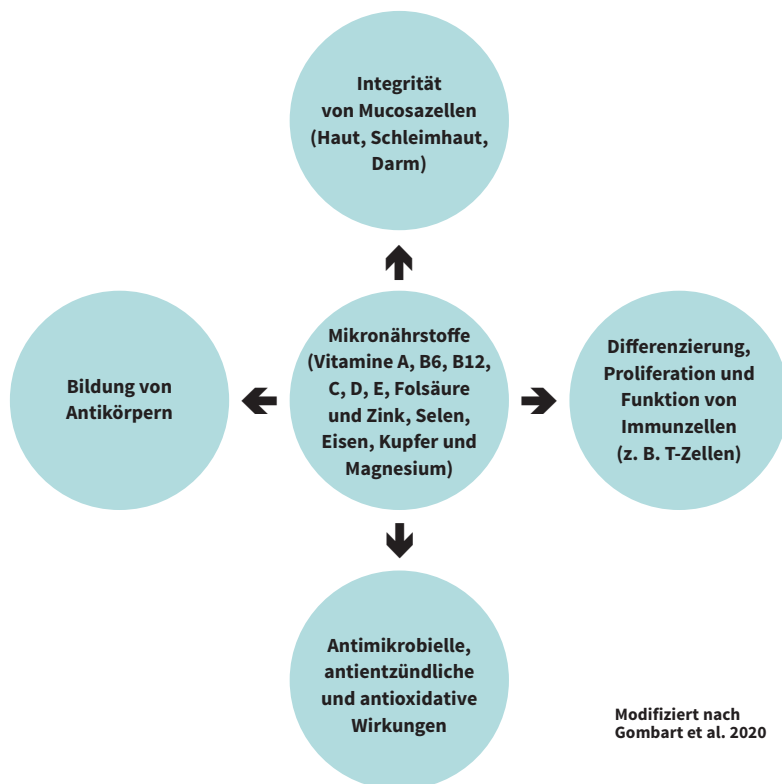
Integrität von Mucosazellen (Haut, Schleimhaut, Darm)

Bildung von Antikörpern

Mikronährstoffe (Vitamine A, B6, B12, C, D, E, Folsäure und Zink, Selen, Eisen, Kupfer und Magnesium)

Differenzierung, Proliferation und Funktion von Immunzellen (z. B. T-Zellen)

Antimikrobielle, antientzündliche und antioxidative Wirkungen

Modifiziert nach Gombart et al. 2020